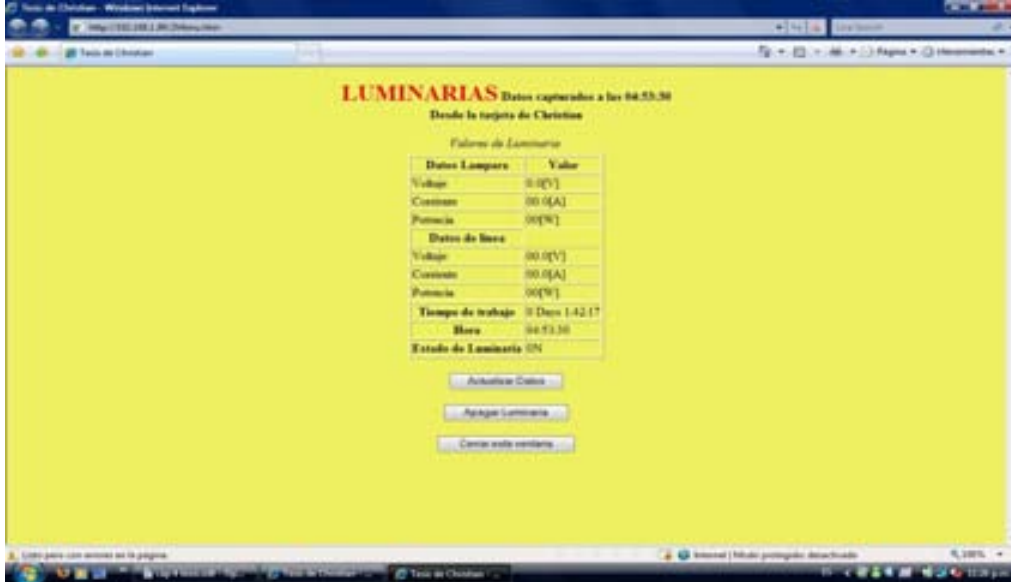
Tesis de Christian - Windows Internet Explorer

http://192.168.1.80/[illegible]

Live Search

Tesis de Christian

Página ▾ Herramientas ▾

LUMINARIAS Datos capturados a las 04:53:30

Desde la tarjeta de Christian

Valores de Luminaria

| Datos Lampara | Valor |
|---|---|
| Voltaje | 0.0[V] |
| Corriente | 00.0[A] |
| Potencia | 00[W] |
| Datos de linea | |
| Voltaje | 00.0[V] |
| Corriente | 00.0[A] |
| Potencia | 00[W] |
| Tiempo de trabajo | 0 Days 1:42:17 |
| Hora | 04:53:30 |
| Estado de Luminaria | ON |

Actualizar Datos

Apagar Luminaria

Cerrar esta ventana

Listo pero con errores en la página.

Internet | Modo protegido: desactivado

100%

Tesis de Christian

Tesis de Christian